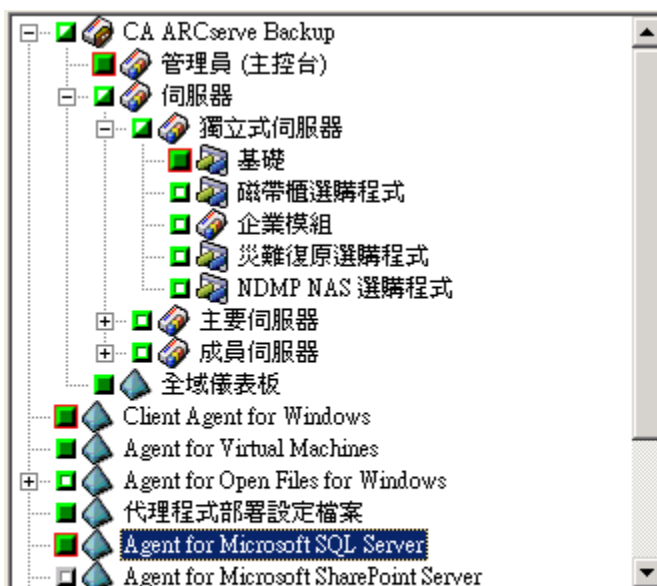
CA ARCserve Backup
管理員 (主控台)
伺服器
獨立式伺服器
基礎
磁帶櫃選購程式
企業模組
災難復原選購程式
NDMP NAS 選購程式
主要伺服器
成員伺服器
全域儀表板
Client Agent for Windows
Agent for Virtual Machines
Agent for Open Files for Windows
代理程式部署設定檔案
Agent for Microsoft SQL Server
Agent for Microsoft SharePoint Server